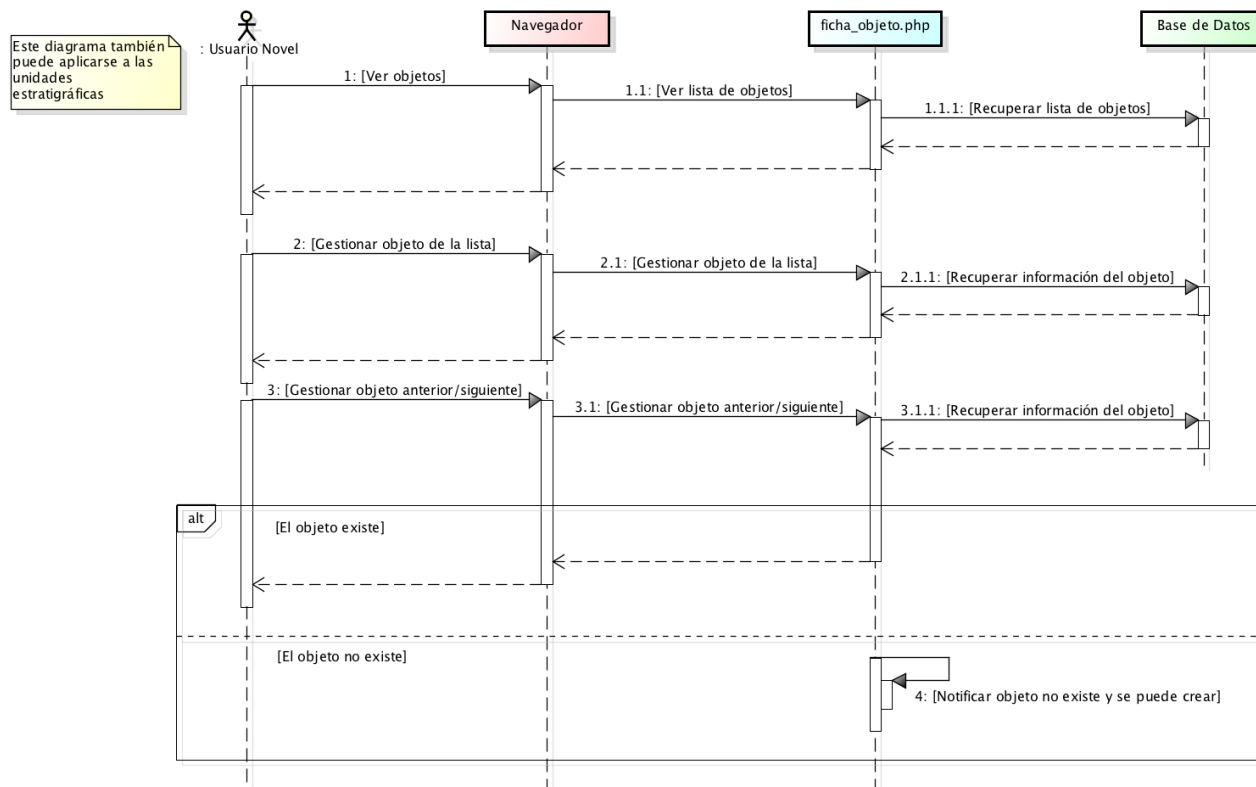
Este diagrama también puede aplicarse a las unidades estratigráficas

: Usuario Novel

Navegador

ficha_objeto.php

Base de Datos

1: [Ver objetos]

1.1: [Ver lista de objetos]

1.1.1: [Recuperar lista de objetos]

2: [Gestionar objeto de la lista]

2.1: [Gestionar objeto de la lista]

2.1.1: [Recuperar información del objeto]

3: [Gestionar objeto anterior/siguiente]

3.1: [Gestionar objeto anterior/siguiente]

3.1.1: [Recuperar información del objeto]

alt

[El objeto existe]

[El objeto no existe]

4: [Notificar objeto no existe y se puede crear]